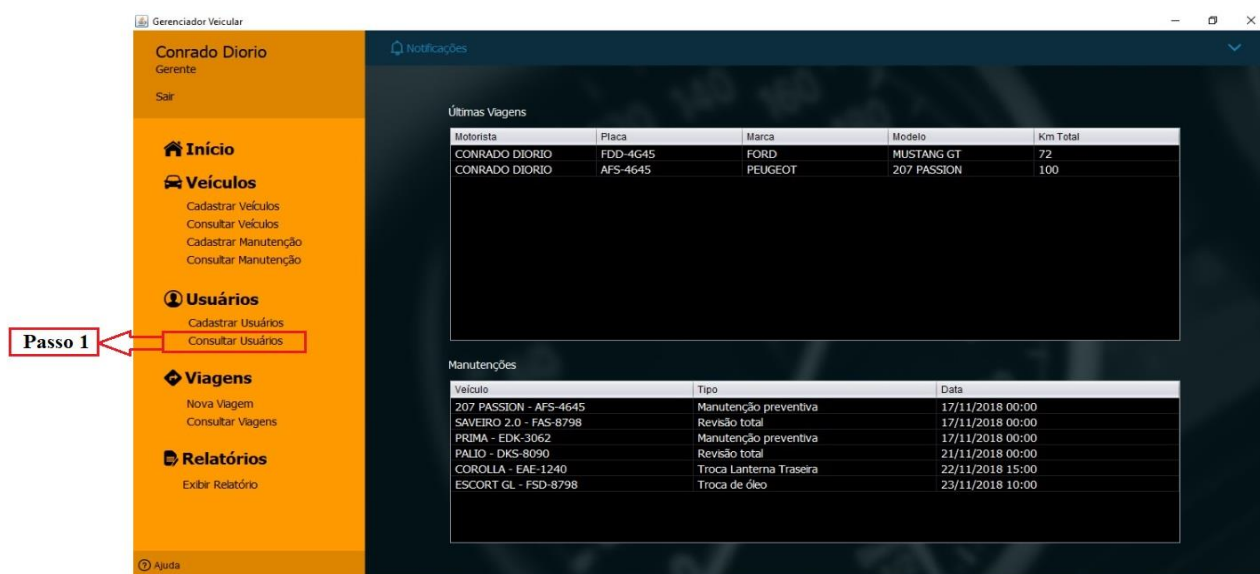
Gerenciador Veicular

Conrado Diorio
Gerente

Sair

Início

Veículos
Cadastrar Veículos
Consultar Veículos
Cadastrar Manutenção
Consultar Manutenção

Usuários
Cadastrar Usuários
Consultar Usuários

Passo 1

Viagens
Nova Viagem
Consultar Viagens

Relatórios
Exibir Relatório

Ajuda

Notificações

Últimas Viagens

| Motorista | Placa | Marca | Modelo | Km Total |
|---|---|---|---|---|
| CONRADO DIORIO | FDD-4G45 | FORD | MUSTANG GT | 72 |
| CONRADO DIORIO | AFS-4645 | PEUGEOT | 207 PASSION | 100 |

Manutenções

| Veículo | Tipo | Data |
|---|---|---|
| 207 PASSION - AFS-4645 | Manutenção preventiva | 17/11/2018 00:00 |
| SAVEIRO 2.0 - FAS-8798 | Revisão total | 17/11/2018 00:00 |
| PRIMA - EDK-3062 | Manutenção preventiva | 17/11/2018 00:00 |
| PALIO - DKS-8090 | Revisão total | 21/11/2018 00:00 |
| COROLLA - EAE-1240 | Troca Lanterna Traseira | 22/11/2018 15:00 |
| ESCORT GL - FSD-8798 | Troca de óleo | 23/11/2018 10:00 |